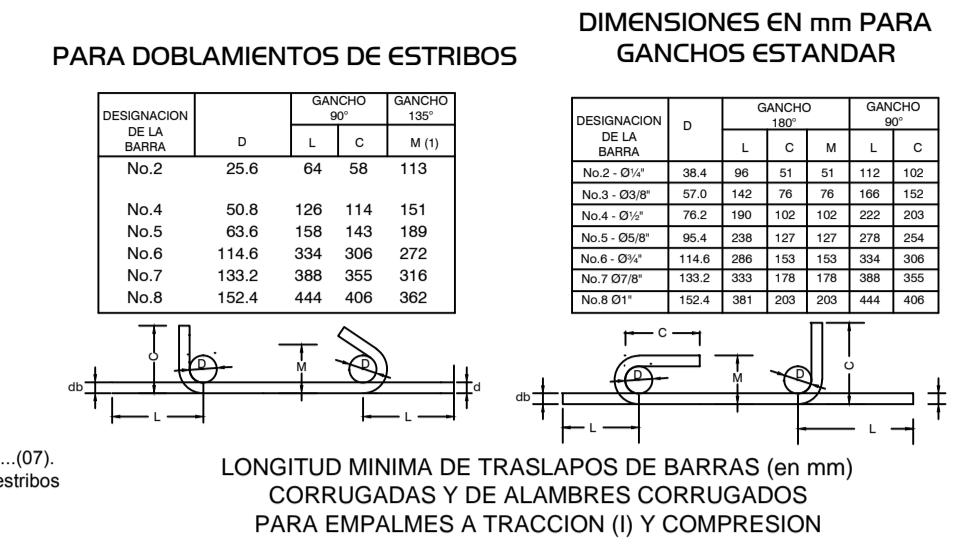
PARA DOBLAMIENTOS DE ESTRIBOS

| DESIGNACION DE LA BARRA | D | GANCHO 90° L | GANCHO 90° C | GANCHO 135° M (1) |
|---|---|---|---|---|
| No.2 | 25.6 | 64 | 58 | 113 |
| No.4 | 50.8 | 126 | 114 | 151 |
| No.5 | 63.6 | 158 | 143 | 189 |
| No.6 | 114.6 | 334 | 306 | 272 |
| No.7 | 133.2 | 388 | 355 | 316 |
| No.8 | 152.4 | 444 | 406 | 362 |

C D M D db d L L

DIMENSIONES EN mm PARA GANCHOS ESTANDAR

| DESIGNACION DE LA BARRA | D | GANCHO 180° L | GANCHO 180° C | GANCHO 180° M | GANCHO 90° L | GANCHO 90° C |
|---|---|---|---|---|---|---|
| No.2 - Ø¼" | 38.4 | 96 | 51 | 51 | 112 | 102 |
| No.3 - Ø3/8" | 57.0 | 142 | 76 | 76 | 166 | 152 |
| No.4 - Ø½" | 76.2 | 190 | 102 | 102 | 222 | 203 |
| No.5 - Ø5/8" | 95.4 | 238 | 127 | 127 | 278 | 254 |
| No.6 - Ø¾" | 114.6 | 286 | 153 | 153 | 334 | 306 |
| No.7 Ø7/8" | 133.2 | 333 | 178 | 178 | 388 | 355 |
| No.8 Ø1" | 152.4 | 381 | 203 | 203 | 444 | 406 |

C D M D C db L L

...(07).
estribos

LONGITUD MINIMA DE TRASLAPOS DE BARRAS (en mm) CORRUGADAS Y DE ALAMBRES CORRUGADOS PARA EMPALMES A TRACCION (I) Y COMPRESION